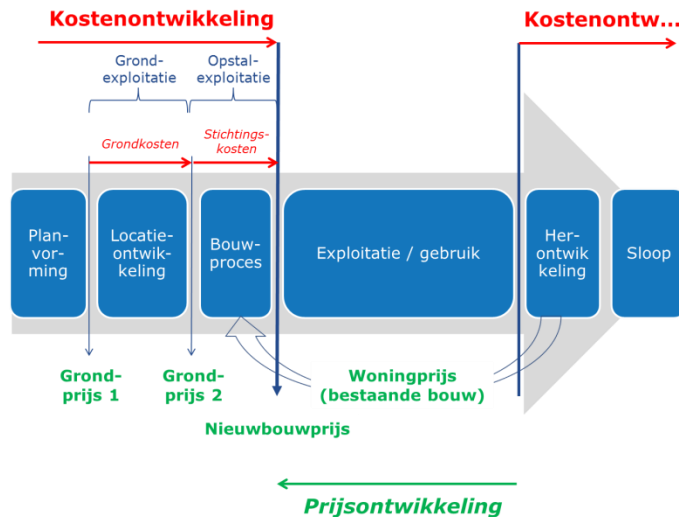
Kostenontwikkeling

Kostenontw...

Grond-exploitatie

Opstal-exploitatie

Grondkosten

Stichtings-kosten

Plan-vorming

Locatie-ontwikkeling

Bouw-proces

Exploitatie / gebruik

Her-ontwikkeling

Sloop

Grond-prijs 1

Grond-prijs 2

Woningprijs (bestaande bouw)

Nieuwbouwprijs

Prijsontwikkeling